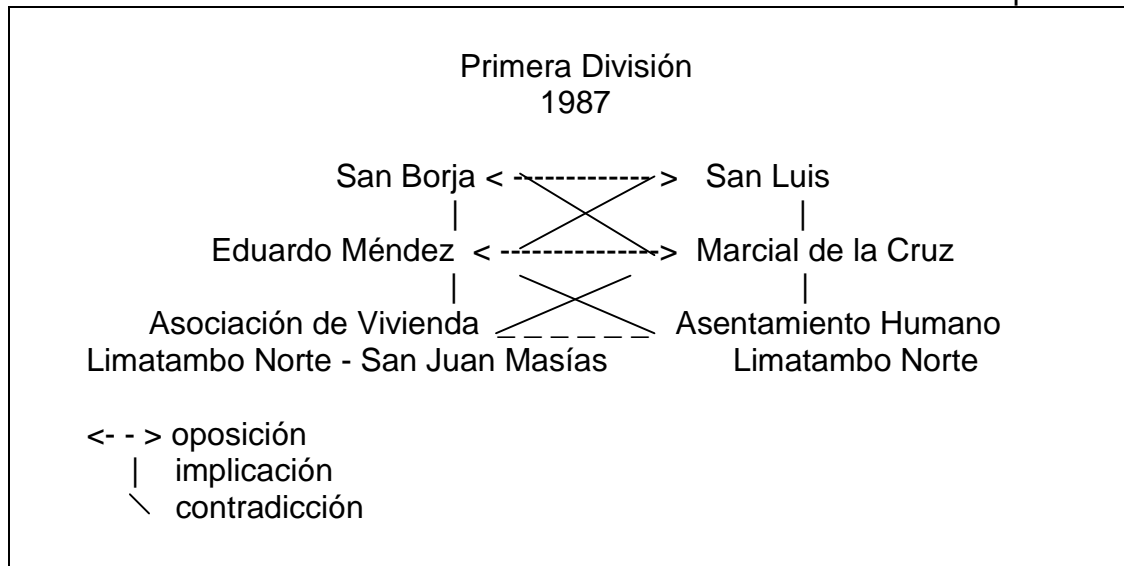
Primera División
1987

San Borja <------------> San Luis
| |
Eduardo Méndez <------------> Marcial de la Cruz
| |
Asociación de Vivienda _ _ _ _ _ _ Asentamiento Humano
Limatambo Norte - San Juan Masías Limatambo Norte

<- - > oposición
| implicación
\ contradicción